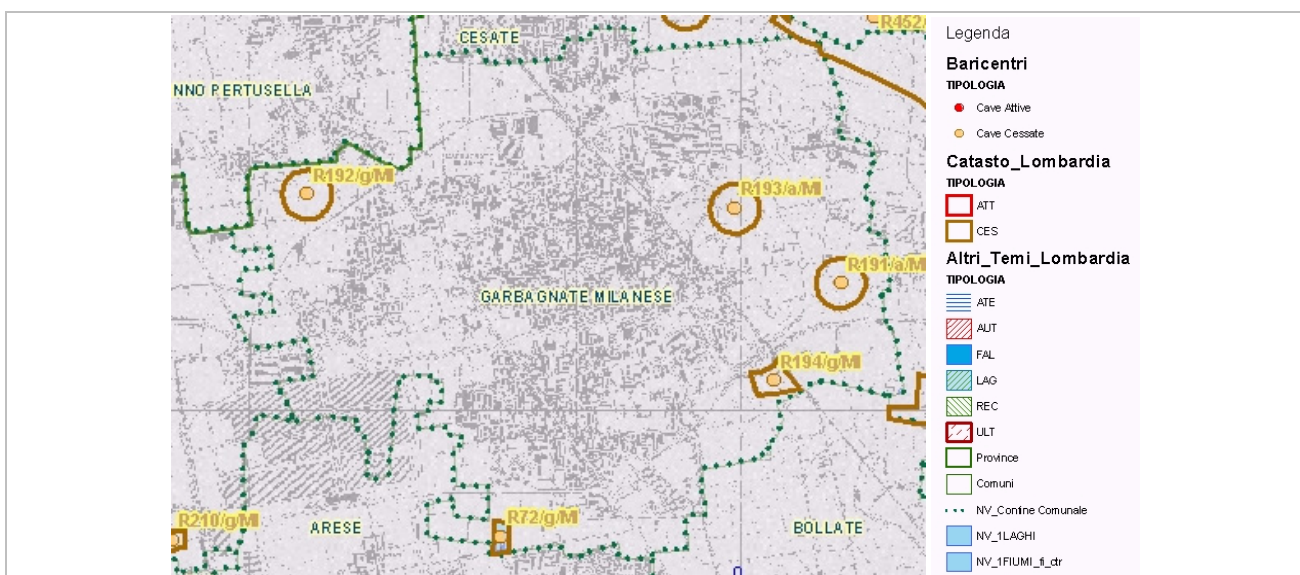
CESATE

NNO PERTUSELLA

R452/

R192/g/M

R193/a/M

R191/a/M

GARBAGNATE MILANESE

R194/g/M

R210/g/M

ARESE

R72/g/M

BOLLATE

Legenda

Baricentri

TIPOLOGIA

Cave Attive

Cave Cessate

Catasto_Lombardia

TIPOLOGIA

ATT

CES

Altri_Temi_Lombardia

TIPOLOGIA

ATE

AUT

FAL

LAG

REC

ULT

Province

Comuni

NV_Confine Comunale

NV_1LAGHI

NV_1FIUMI_fi_ctr